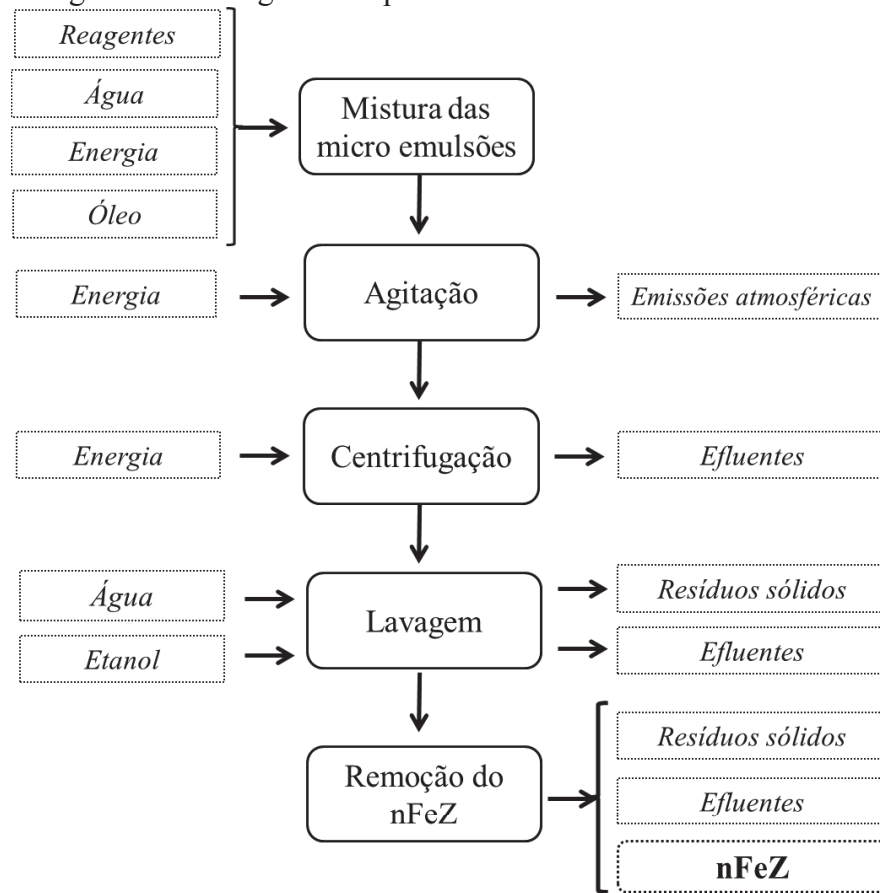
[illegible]

Reagentes

Água

Energia

Óleo

Mistura das micro emulsões

Energia

Agitação

Emissões atmosféricas

Energia

Centrifugação

Efluentes

Água

Etanol

Lavagem

Resíduos sólidos

Efluentes

Remoção do nFeZ

Resíduos sólidos

Efluentes

nFeZ